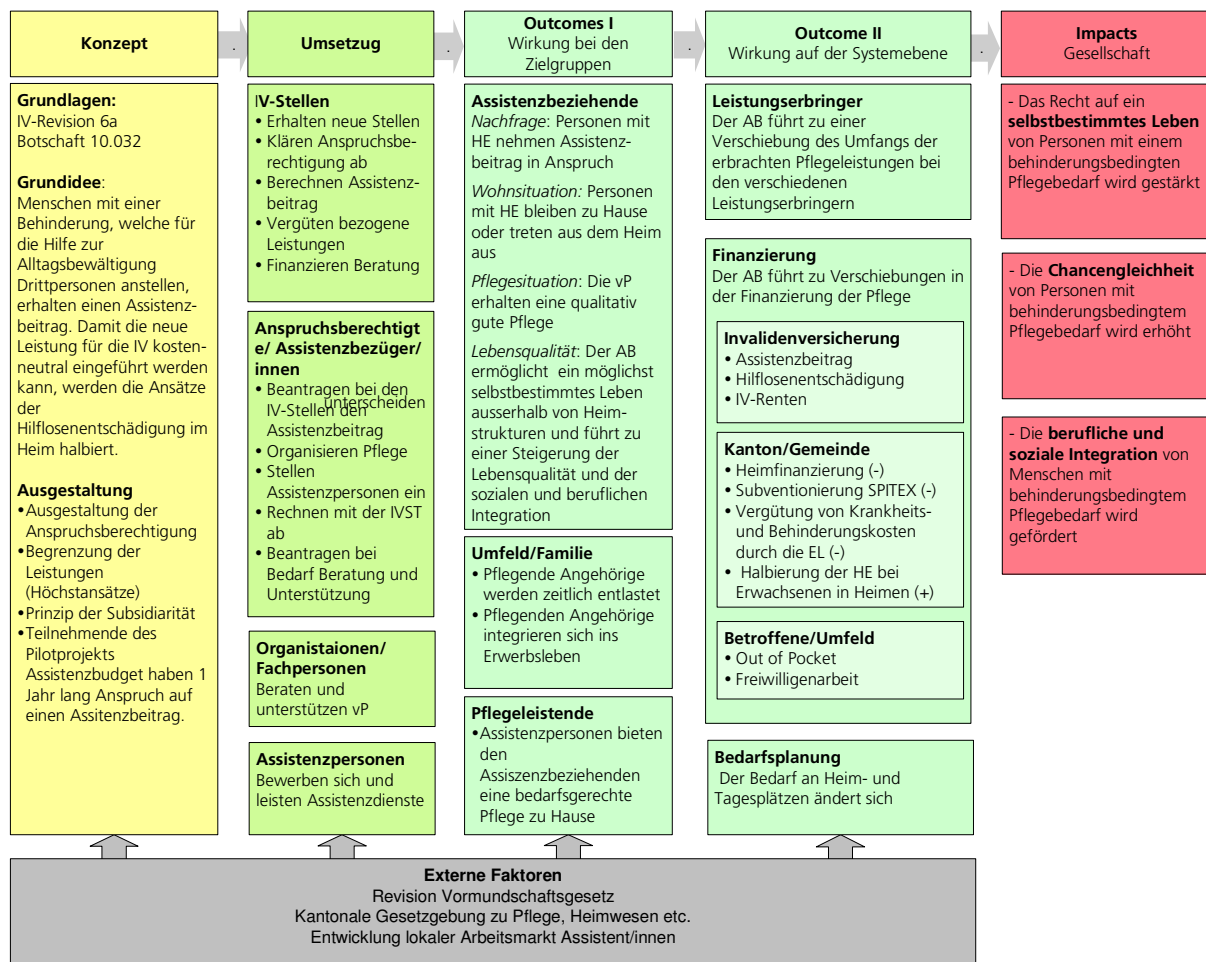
Konzept

Umsetzug

Outcomes I
Wirkung bei den Zielgruppen

Outcome II
Wirkung auf der Systemebene

Impacts
Gesellschaft

Grundlagen:
IV-Revision 6a
Botschaft 10.032

Grundidee:
Menschen mit einer Behinderung, welche für die Hilfe zur Alltagsbewältigung Drittpersonen anstellen, erhalten einen Assistenzbeitrag. Damit die neue Leistung für die IV kostenneutral eingeführt werden kann, werden die Ansätze der Hilflosenentschädigung im Heim halbiert.

Ausgestaltung
•Ausgestaltung der Anspruchsberechtigung
•Begrenzung der Leistungen (Höchstansätze)
•Prinzip der Subsidiarität
•Teilnehmende des Pilotprojekts Assistenzbudget haben 1 Jahr lang Anspruch auf einen Assitenzbeitrag.

IV-Stellen
• Erhalten neue Stellen
• Klären Anspruchsberechtigung ab
• Berechnen Assistenzbeitrag
• Vergüten bezogene Leistungen
• Finanzieren Beratung

Anspruchsberechtigte/ Assistenzbezüger/ innen
• Beantragen bei den IV-Stellen den Assistenzbeitrag unterscheiden
• Organisieren Pflege
• Stellen Assistenzpersonen ein
• Rechnen mit der IVST ab
• Beantragen bei Bedarf Beratung und Unterstützung

Organistaionen/ Fachpersonen
Beraten und unterstützen vP

Assistenzpersonen
Bewerben sich und leisten Assistenzdienste

Assistenzbeziehende
Nachfrage: Personen mit HE nehmen Assistenzbeitrag in Anspruch

Wohnsituation: Personen mit HE bleiben zu Hause oder treten aus dem Heim aus

Pflegesituation: Die vP erhalten eine qualitativ gute Pflege

Lebensqualität: Der AB ermöglicht ein möglichst selbstbestimmtes Leben ausserhalb von Heimstrukturen und führt zu einer Steigerung der Lebensqualität und der sozialen und beruflichen Integration

Umfeld/Familie
• Pflegende Angehörige werden zeitlich entlastet
• Pflegenden Angehörige integrieren sich ins Erwerbsleben

Pflegeleistende
•Assistenzpersonen bieten den Assiszenzbeziehenden eine bedarfsgerechte Pflege zu Hause

Leistungserbringer
Der AB führt zu einer Verschiebung des Umfangs der erbrachten Pflegeleistungen bei den verschiedenen Leistungserbringern

Finanzierung
Der AB führt zu Verschiebungen in der Finanzierung der Pflege

Invalidenversicherung
• Assistenzbeitrag
• Hilflosenentschädigung
• IV-Renten

Kanton/Gemeinde
• Heimfinanzierung (-)
• Subventionierung SPITEX (-)
• Vergütung von Krankheits- und Behinderungskosten durch die EL (-)
• Halbierung der HE bei Erwachsenen in Heimen (+)

Betroffene/Umfeld
• Out of Pocket
• Freiwilligenarbeit

Bedarfsplanung
Der Bedarf an Heim- und Tagesplätzen ändert sich

- Das Recht auf ein selbstbestimmtes Leben von Personen mit einem behinderungsbedingten Pflegebedarf wird gestärkt

- Die Chancengleichheit von Personen mit behinderungsbedingtem Pflegebedarf wird erhöht

- Die berufliche und soziale Integration von Menschen mit behinderungsbedingtem Pflegebedarf wird gefördert

Externe Faktoren
Revision Vormundschaftsgesetz
Kantonale Gesetzgebung zu Pflege, Heimwesen etc.
Entwicklung lokaler Arbeitsmarkt Assistent/innen